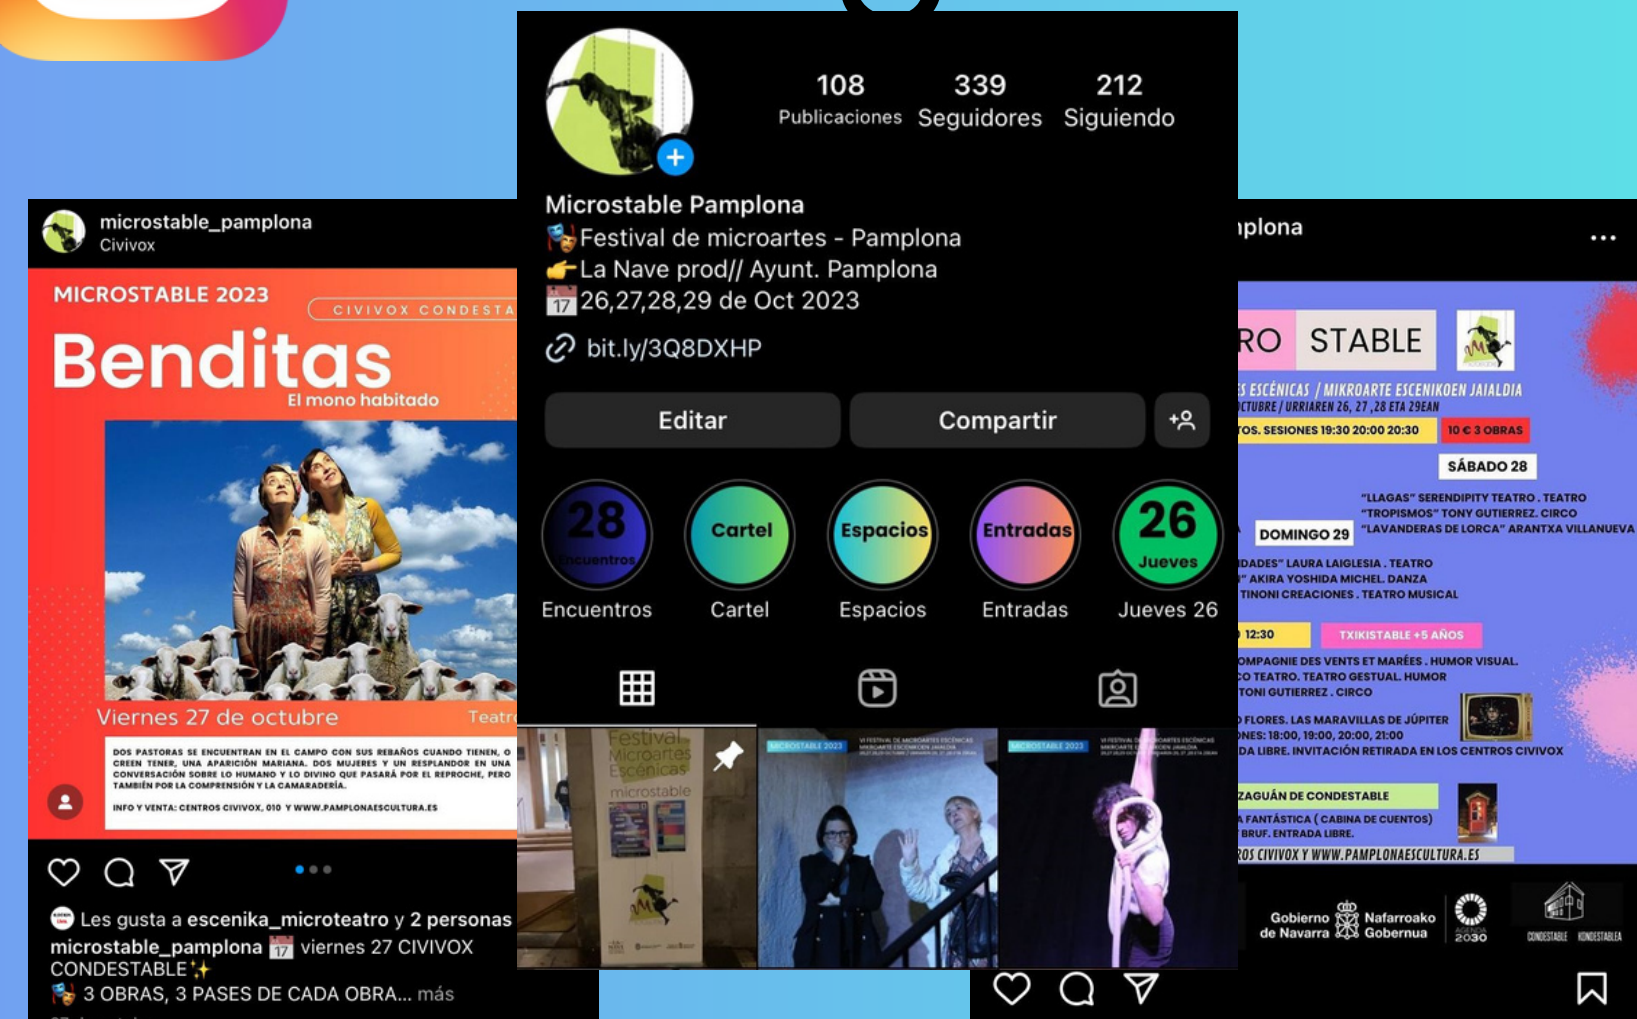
microstable_pamplona
Civivox

MICROSTABLE 2023
CIVIVOX CONDESTA
Benditas
El mono habitado
Viernes 27 de octubre
Teatr
DOS PASTORAS SE ENCUENTRAN EN EL CAMPO CON SUS REBAÑOS CUANDO TIENEN, O CREEN TENER, UNA APARICIÓN MARIANA. DOS MUJERES Y UN RESPLANDOR EN UNA CONVERSACIÓN SOBRE LO HUMANO Y LO DIVINO QUE PASARÁ POR EL REPROCHE, PERO TAMBIÉN POR LA COMPRENSIÓN Y LA CAMARADERÍA.
INFO Y VENTA: CENTROS CIVIVOX, 010 Y WWW.PAMPLONAESCULTURA.ES

Les gusta a escenika_microteatro y 2 personas
microstable_pamplona 17 viernes 27 CIVIVOX CONDESTABLE ✨
🎭 3 OBRAS, 3 PASES DE CADA OBRA... más

108 Publicaciones
339 Seguidores
212 Siguiendo
Microstable Pamplona
🎭Festival de microartes - Pamplona
👉La Nave prod// Ayunt. Pamplona
17 26,27,28,29 de Oct 2023
bit.ly/3Q8DXHP
Editar
Compartir
28 Encuentros
Encuentros
Cartel
Cartel
Espacios
Espacios
Entradas
Entradas
26 Jueves
Jueves 26
Festival Microartes Escénicas microstable
MICROSTABLE 2023
MICROSTABLE 2023

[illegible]plona
RO STABLE
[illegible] ESCÉNICAS / MIKROARTE ESCENIKOEN JAIALDIA
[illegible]CTUBRE / URRIAREN 26, 27, 28 ETA 29EAN
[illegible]OS. SESIONES 19:30 20:00 20:30
10 € 3 OBRAS
SÁBADO 28
"LLAGAS" SERENDIPITY TEATRO . TEATRO
"TROPISMOS" TONY GUTIERREZ. CIRCO
"LAVANDERAS DE LORCA" ARANTXA VILLANUEVA
DOMINGO 29
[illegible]DADES" LAURA LAIGLESIA . TEATRO
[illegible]" AKIRA YOSHIDA MICHEL. DANZA
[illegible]TINONI CREACIONES . TEATRO MUSICAL
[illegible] 12:30
TXIKISTABLE +5 AÑOS
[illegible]OMPAGNIE DES VENTS ET MARÉES . HUMOR VISUAL.
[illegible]O TEATRO. TEATRO GESTUAL. HUMOR
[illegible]TONI GUTIERREZ . CIRCO
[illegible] FLORES. LAS MARAVILLAS DE JÚPITER
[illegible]NES: 18:00, 19:00, 20:00, 21:00
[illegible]DA LIBRE. INVITACIÓN RETIRADA EN LOS CENTROS CIVIVOX
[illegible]ZAGUÁN DE CONDESTABLE
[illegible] FANTÁSTICA ( CABINA DE CUENTOS)
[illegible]BRUF. ENTRADA LIBRE.
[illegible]OS CIVIVOX Y WWW.PAMPLONAESCULTURA.ES
Gobierno de Navarra
Nafarroako Gobernua
AGENDA 2030
CONDESTABLE KONDESTABLEA